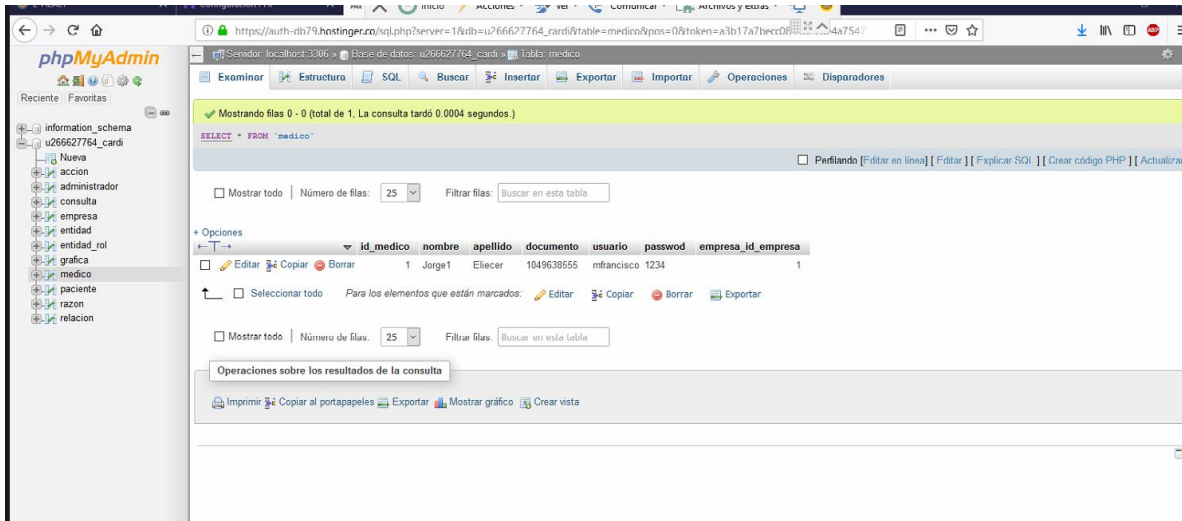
Inicio Acciones Ver Comunicar Archivos y extras

https://auth-db79.hostinger.co/sql.php?server=1&db=u266627764_cardi&table=medico&pos=0&token=a3b17a7becc0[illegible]4a7547

phpMyAdmin

Reciente Favoritas

information_schema
u266627764_cardi
Nueva
accion
administrador
consulta
empresa
entidad
entidad_rol
grafica
medico
paciente
razon
relacion

Servidor: localhost:3306 » Base de datos: u266627764_cardi » Tabla: medico

Examinar Estructura SQL Buscar Insertar Exportar Importar Operaciones Disparadores

Mostrando filas 0 - 0 (total de 1, La consulta tardó 0.0004 segundos.)

SELECT * FROM `medico`

Perfilando [Editar en línea] [ Editar ] [ Explicar SQL ] [ Crear código PHP ] [ Actualizar

Mostrar todo | Número de filas: 25 Filtrar filas: Buscar en esta tabla

+ Opciones

| | id_medico | nombre | apellido | documento | usuario | passwod | empresa_id_empresa |
|---|---|---|---|---|---|---|---|
| Editar Copiar Borrar | 1 | Jorge1 | Eliecer | 1049638555 | mfrancisco | 1234 | 1 |

Seleccionar todo Para los elementos que están marcados: Editar Copiar Borrar Exportar

Mostrar todo | Número de filas: 25 Filtrar filas: Buscar en esta tabla

Operaciones sobre los resultados de la consulta

Imprimir Copiar al portapapeles Exportar Mostrar gráfico Crear vista